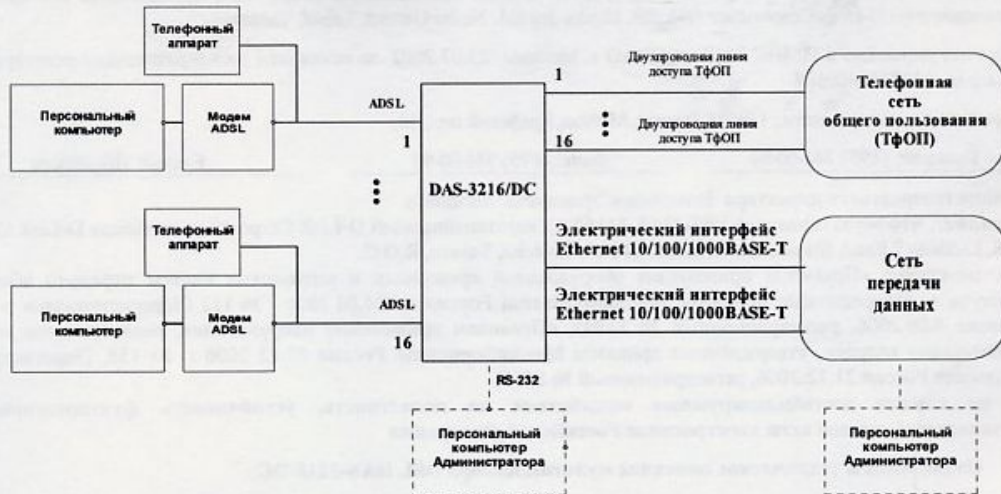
Телефонный аппарат

Персональный компьютер

Модем ADSL

ADSL

1

Двухпроводная линия доступа ТфОП

1

16

Двухпроводная линия доступа ТфОП

Телефонная сеть общего пользования (ТфОП)

DAS-3216/DC

Телефонный аппарат

Персональный компьютер

Модем ADSL

ADSL

16

Электрический интерфейс Ethernet 10/100/1000BASE-T

Электрический интерфейс Ethernet 10/100/1000BASE-T

Сеть передачи данных

RS-232

Персональный компьютер Администратора

Персональный компьютер Администратора